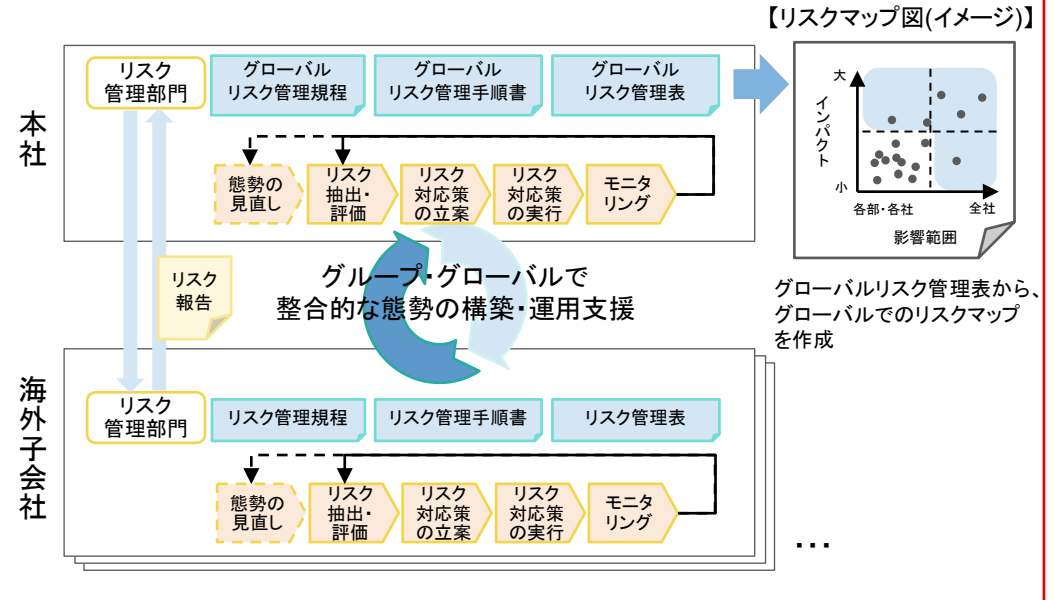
【リスクマップ図(イメージ)】

本社

リスク管理部門

グローバルリスク管理規程

グローバルリスク管理手順書

グローバルリスク管理表

態勢の見直し

リスク抽出・評価

リスク対応策の立案

リスク対応策の実行

モニタリング

大

インパクト

小

各部・各社

全社

影響範囲

グローバルリスク管理表から、グローバルでのリスクマップを作成

リスク報告

グループ・グローバルで
整合的な態勢の構築・運用支援

海外子会社

リスク管理部門

リスク管理規程

リスク管理手順書

リスク管理表

態勢の見直し

リスク抽出・評価

リスク対応策の立案

リスク対応策の実行

モニタリング

…